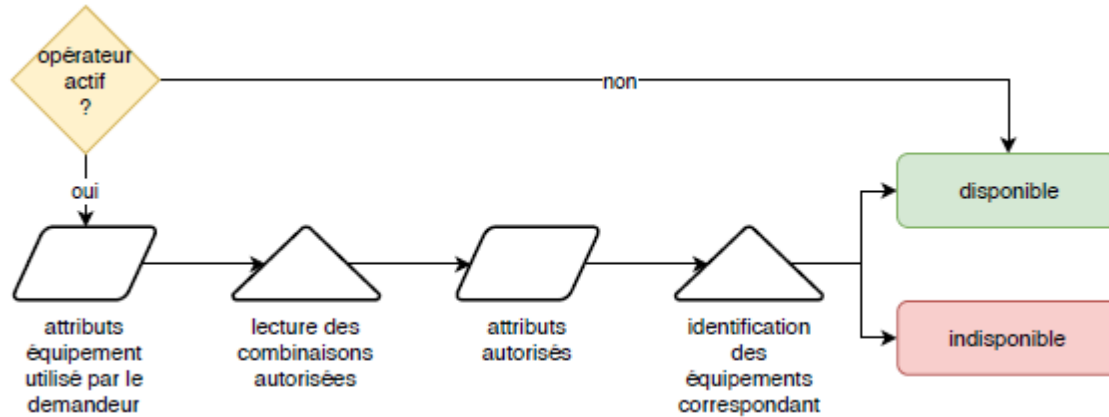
opérateur actif ?

non

oui

disponible

indisponible

attributs équipement utilisé par le demandeur

lecture des combinaisons autorisées

attributs autorisés

identification des équipements correspondant